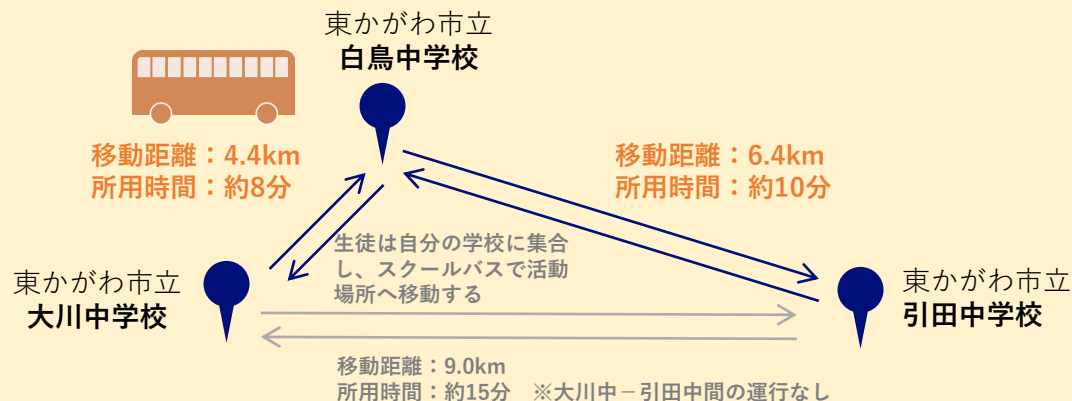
東かがわ市立
白鳥中学校

移動距離：4.4km
所用時間：約8分

移動距離：6.4km
所用時間：約10分

生徒は自分の学校に集合し、スクールバスで活動場所へ移動する

東かがわ市立
大川中学校

東かがわ市立
引田中学校

移動距離：9.0km
所用時間：約15分　※大川中－引田中間の運行なし